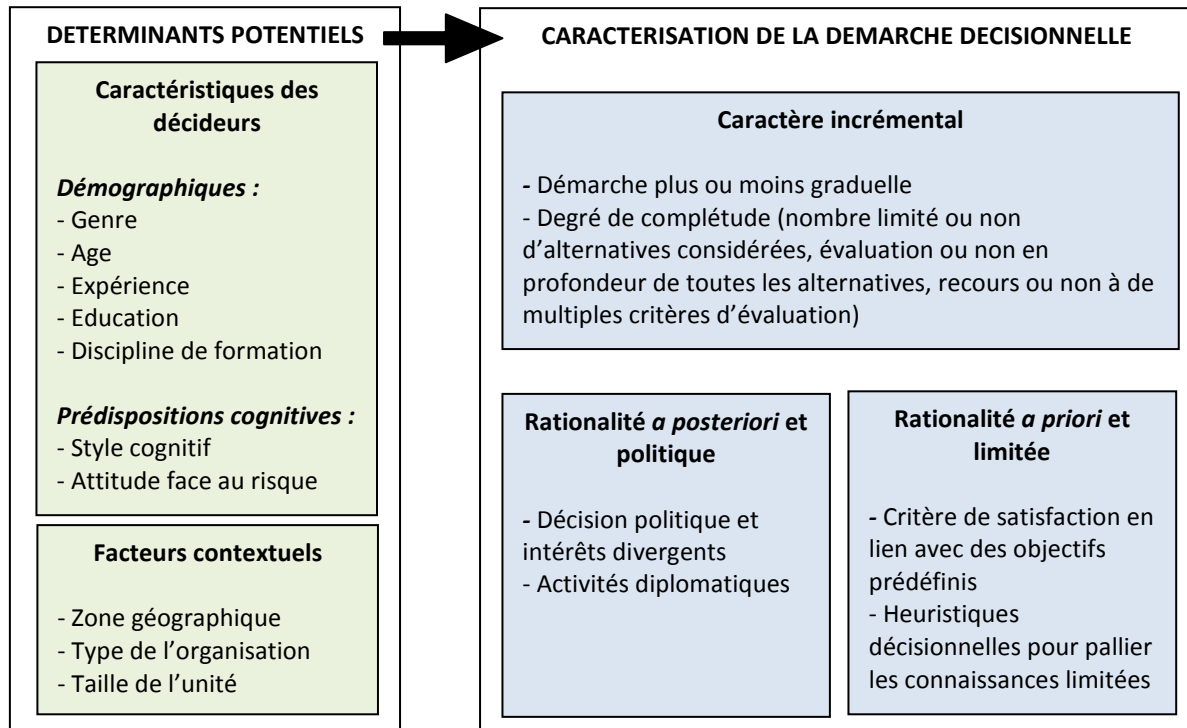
DETERMINANTS POTENTIELS

Caractéristiques des décideurs

*Démographiques :*
- Genre
- Age
- Expérience
- Education
- Discipline de formation

*Prédispositions cognitives :*
- Style cognitif
- Attitude face au risque

Facteurs contextuels

- Zone géographique
- Type de l'organisation
- Taille de l'unité

CARACTERISATION DE LA DEMARCHE DECISIONNELLE

Caractère incrémental

- Démarche plus ou moins graduelle
- Degré de complétude (nombre limité ou non d'alternatives considérées, évaluation ou non en profondeur de toutes les alternatives, recours ou non à de multiples critères d'évaluation)

Rationalité *a posteriori* et politique

- Décision politique et intérêts divergents
- Activités diplomatiques

Rationalité *a priori* et limitée

- Critère de satisfaction en lien avec des objectifs prédéfinis
- Heuristiques décisionnelles pour pallier les connaissances limitées